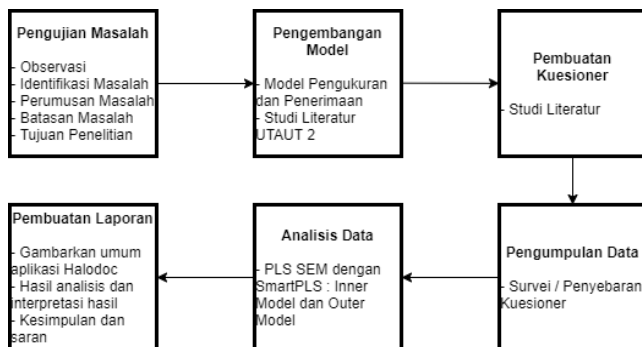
Pengujian Masalah

- Observasi
- Identifikasi Masalah
- Perumusan Masalah
- Batasan Masalah
- Tujuan Penelitian

Pengembangan Model

- Model Pengukuran dan Penerimaan
- Studi Literatur UTAUT 2

Pembuatan Kuesioner

- Studi Literatur

Pengumpulan Data

- Survei / Penyebaran Kuesioner

Analisis Data

- PLS SEM dengan SmartPLS : Inner Model dan Outer Model

Pembuatan Laporan

- Gambarkan umum aplikasi Halodoc
- Hasil analisis dan interpretasi hasil
- Kesimpulan dan saran